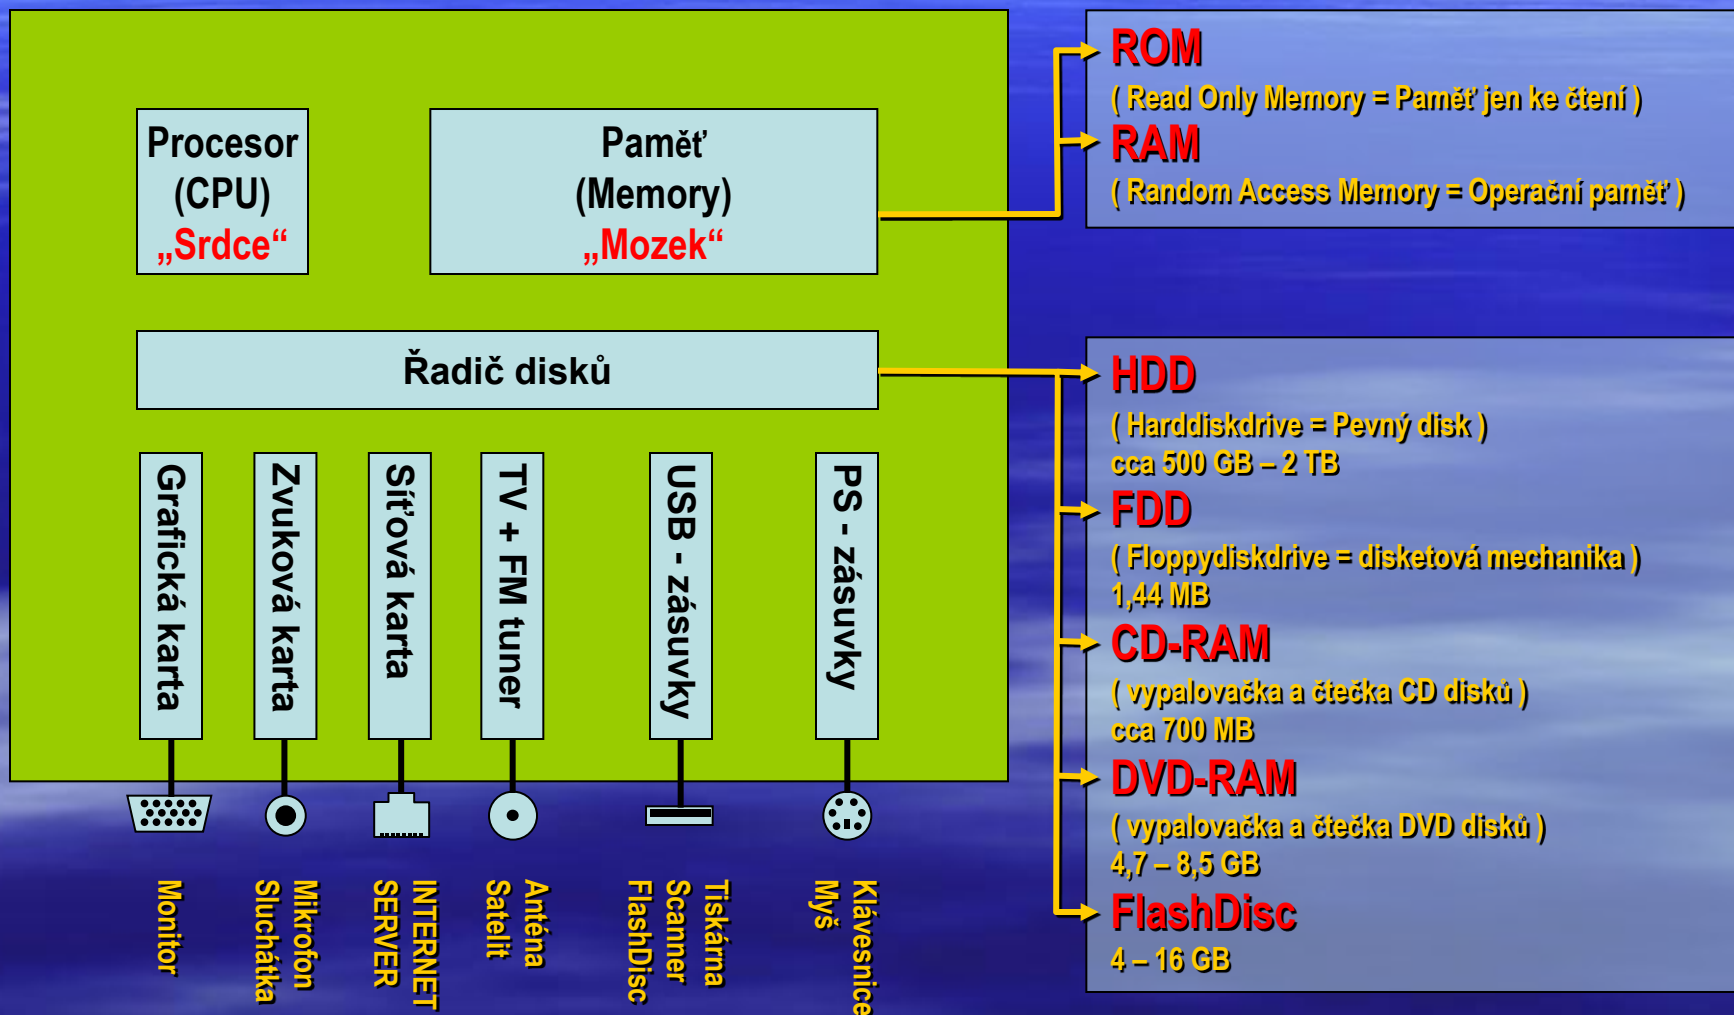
Procesor
(CPU)
„Srdce“

Paměť
(Memory)
„Mozek“

Řadič disků

Grafická karta

Zvuková karta

Síťová karta

TV + FM tuner

USB - zásuvky

PS - zásuvky

Monitor

Mikrofon
Sluchátka

INTERNET
SERVER

Anténa
Satelit

Tiskárna
Scanner
FlashDisc

Klávesnice
Myš

ROM
( Read Only Memory = Paměť jen ke čtení )
RAM
( Random Access Memory = Operační paměť )

HDD
( Harddiskdrive = Pevný disk )
cca 500 GB – 2 TB
FDD
( Floppydiskdrive = disketová mechanika )
1,44 MB
CD-RAM
( vypalovačka a čtečka CD disků )
cca 700 MB
DVD-RAM
( vypalovačka a čtečka DVD disků )
4,7 – 8,5 GB
FlashDisc
4 – 16 GB